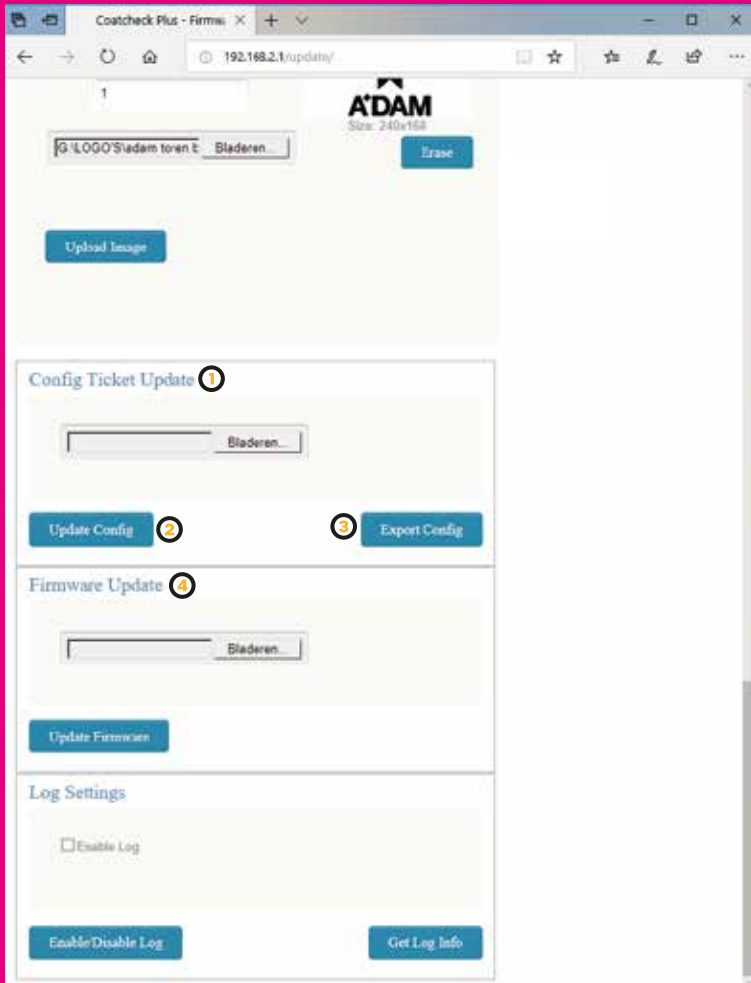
Coatcheck Plus - Firmw

192.168.2.1/update/

1

A'DAM
Size: 240x168

G:\LOGO'S\adam toren b Bladeren...

Erase

Upload Image

Config Ticket Update 1

Bladeren...

Update Config 2

3 Export Config

Firmware Update 4

Bladeren...

Update Firmware

Log Settings

Enable Log

Enable/Disable Log

Get Log Info